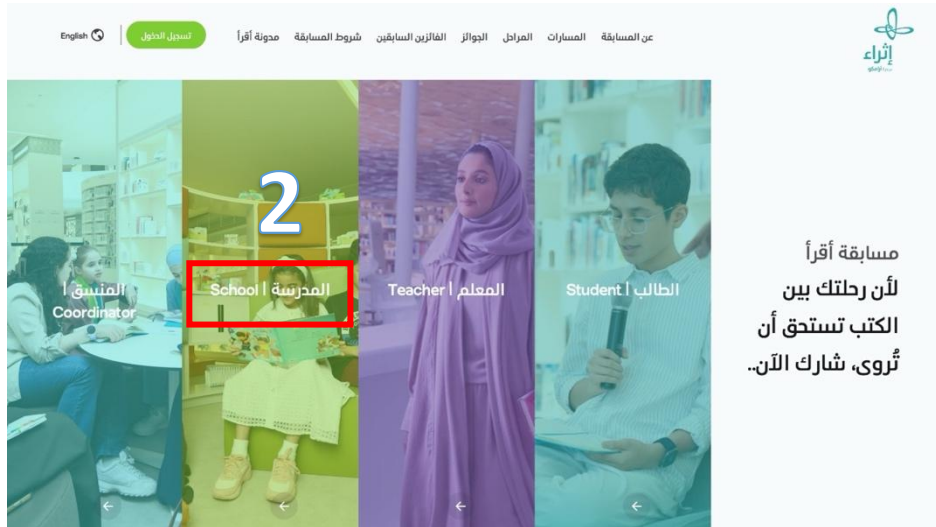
إثراء

عن المسابقة المسارات المراحل الجوائز الفائزين السابقين شروط المسابقة مدونة أقرأ

تسجيل الدخول

English

مسابقة أقرأ

لأن رحلتك بين الكتب تستحق أن تُروى، شارك الآن..

الطالب | Student

المعلم | Teacher

2

المدرسة | School

المنسق | Coordinator